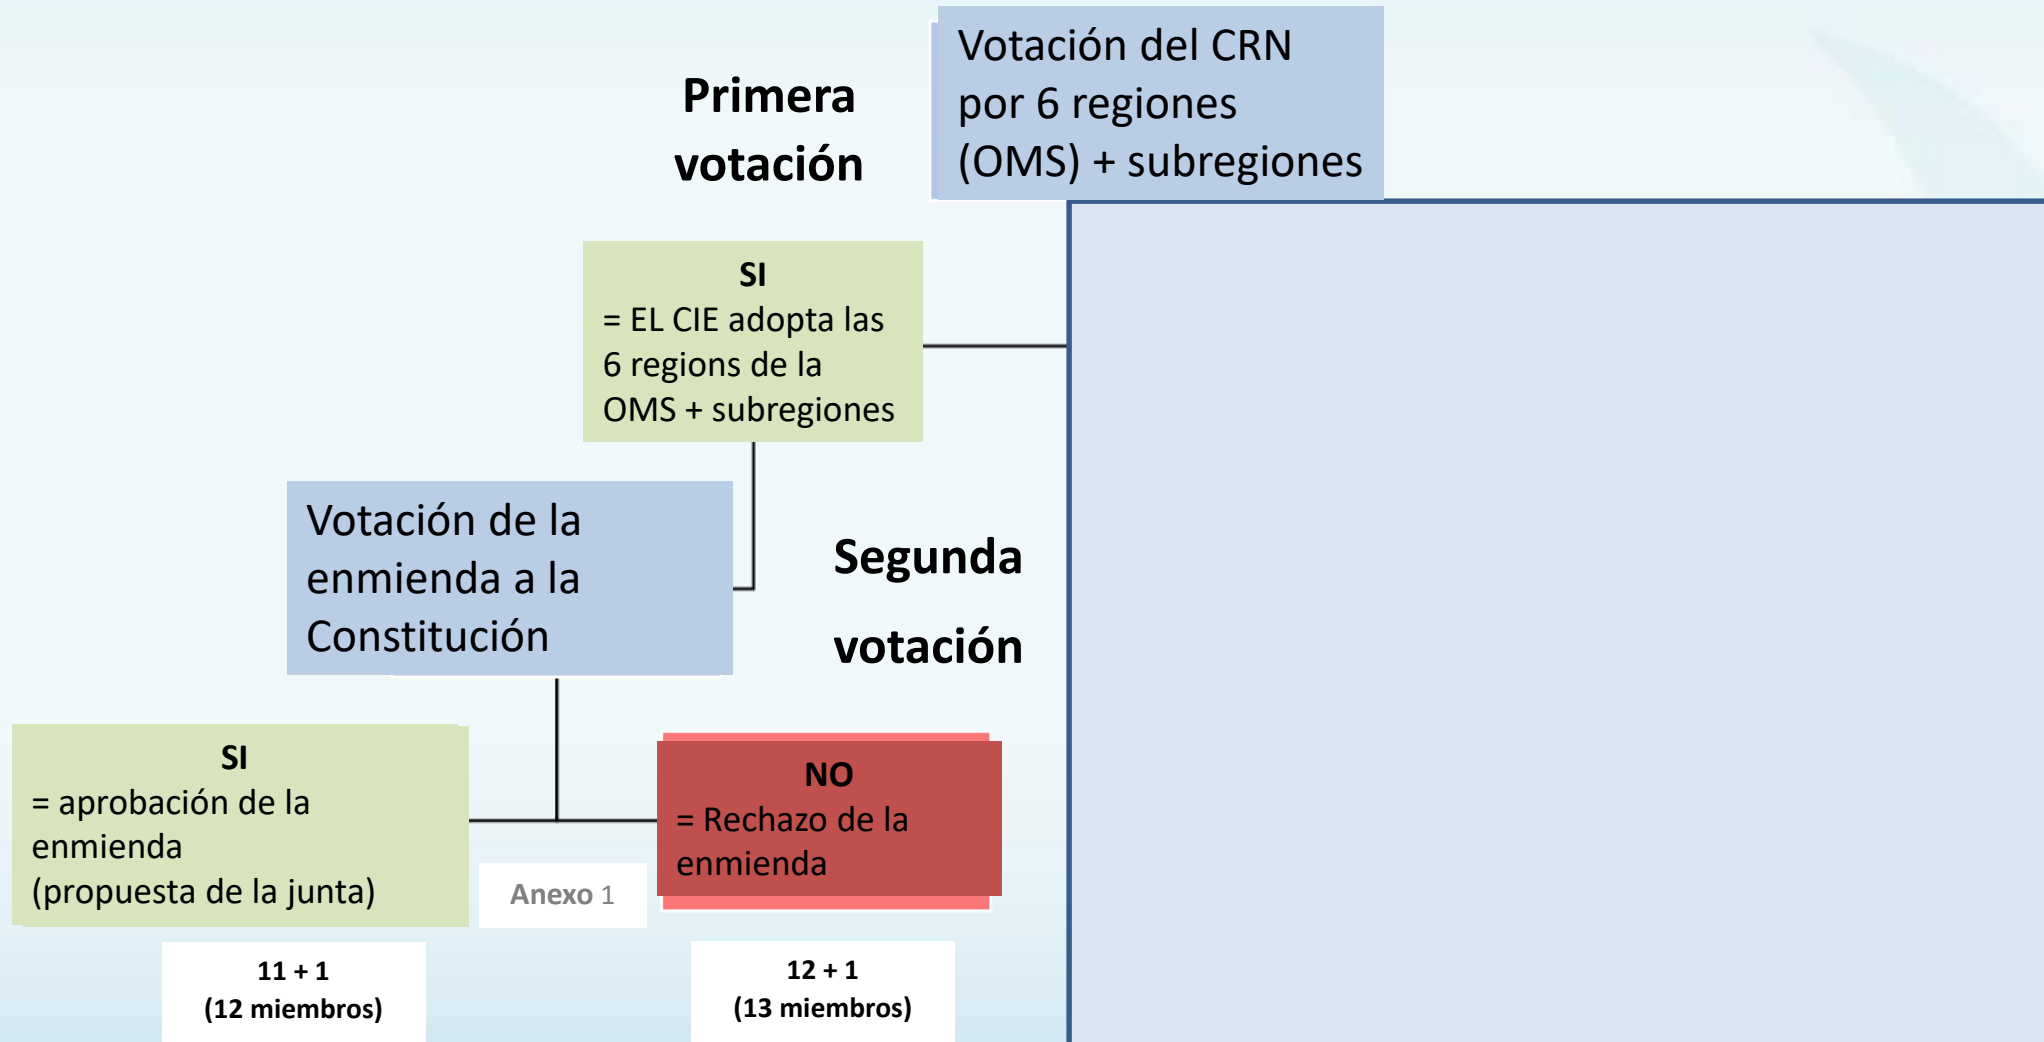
Primera votación

Votación del CRN por 6 regiones (OMS) + subregiones

SI
= EL CIE adopta las 6 regions de la OMS + subregiones

Votación de la enmienda a la Constitución

Segunda votación

SI
= aprobación de la enmienda
(propuesta de la junta)

NO
= Rechazo de la enmienda

Anexo 1

11 + 1
(12 miembros)

12 + 1
(13 miembros)